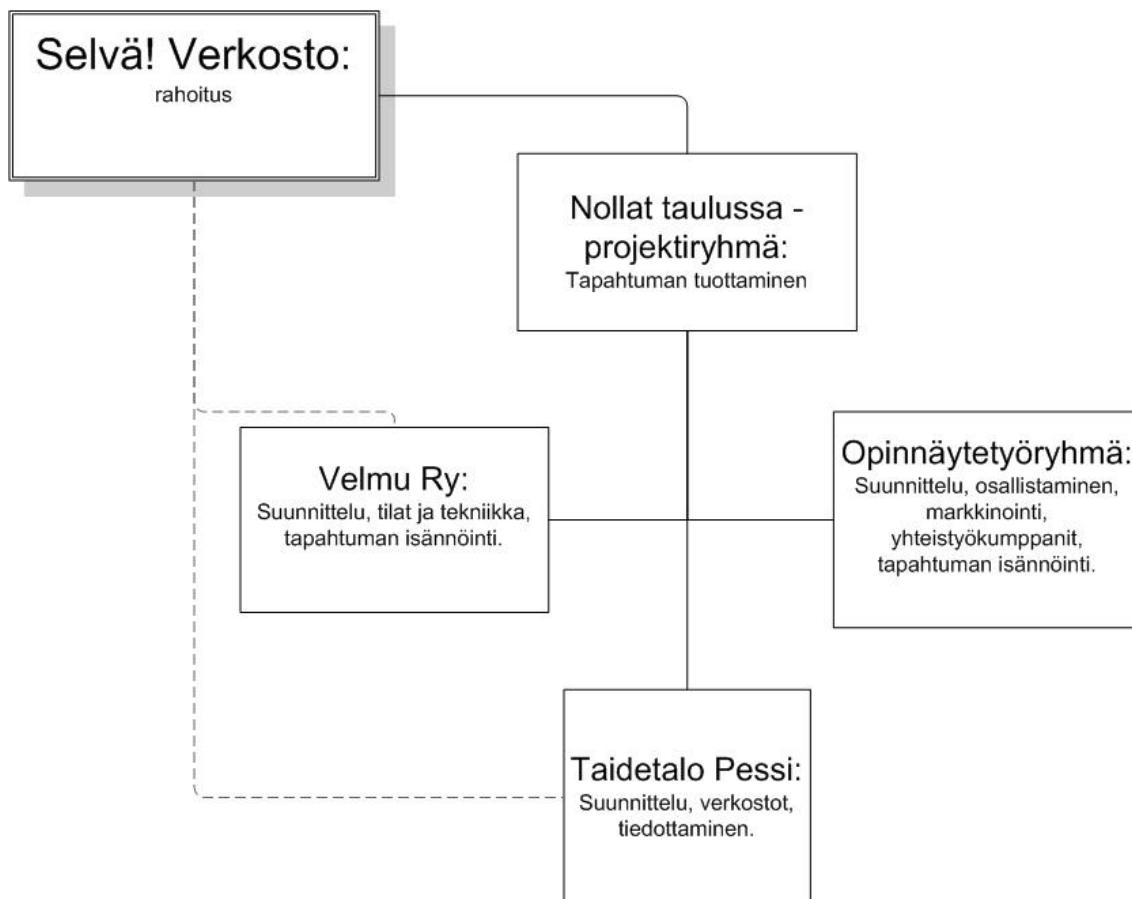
Selvä! Verkosto:
rahoitus

Nollat taulussa - projektiryhmä:
Tapahtuman tuottaminen

Velmu Ry:
Suunnittelu, tilat ja tekniikka, tapahtuman isännöinti.

Opinnäytetyöryhmä:
Suunnittelu, osallistaminen, markkinointi, yhteistyökumppanit, tapahtuman isännöinti.

Taidetalo Pessi:
Suunnittelu, verkostot, tiedottaminen.